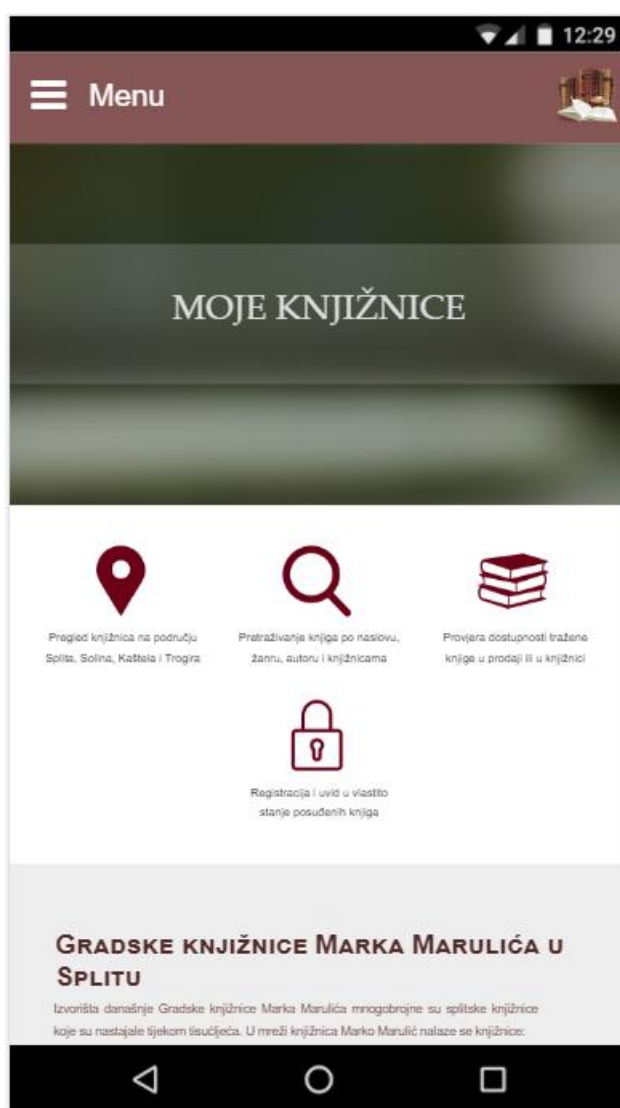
12:29

Menu

MOJE KNJIŽNICE

Pregled knjižnica na području Splita, Solina, Kaštela i Trogira

Pretraživanje knjiga po naslovu, žanru, autoru i knjižnicama

Provjera dostupnosti tražene knjige u prodaji ili u knjižnici

Registracija i uvid u vlastito stanje posuđenih knjiga

Gradske knjižnice Marka Marulića u Splitu

Izvorišta današnje Gradske knjižnice Marka Marulića mnogobrojne su splitske knjižnice koje su nastajale tijekom tisućljeća. U mreži knjižnica Marko Marulić nalaze se knjižnice: